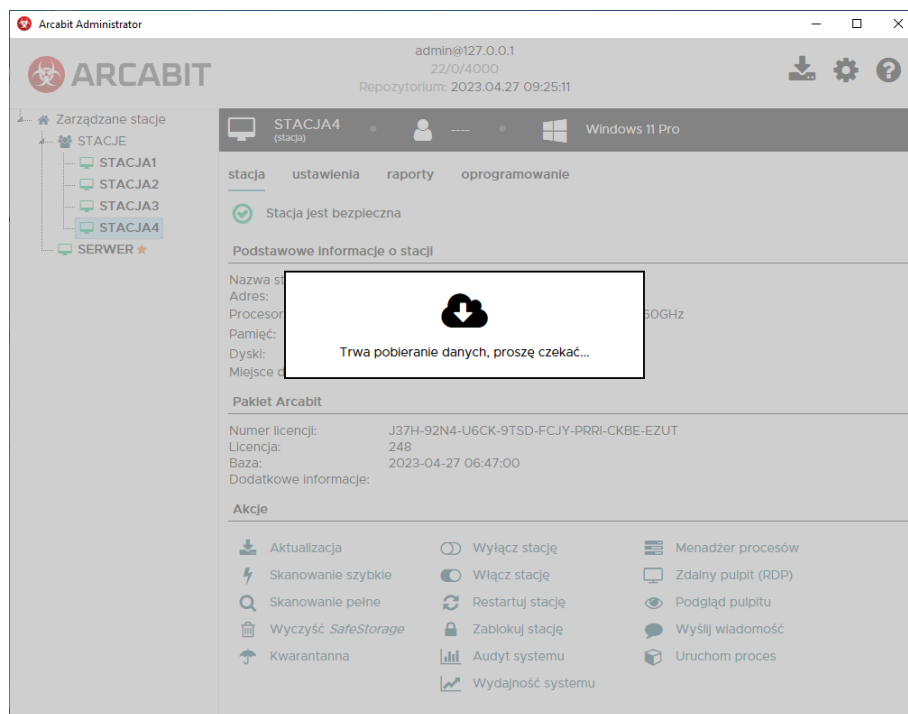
Arcabit Administrator

ARCABIT

admin@127.0.0.1
22/0/4000
Repozytorium: 2023.04.27 09:25:11

Zarządzane stacje
STACJE
STACJA1
STACJA2
STACJA3
STACJA4
SERWER

STACJA4
(stacja)
----
Windows 11 Pro

stacja ustawienia raporty oprogramowanie

Stacja jest bezpieczna

Podstawowe informacje o stacji

Nazwa st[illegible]
Adres:
Procesor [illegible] 60GHz
Pamięć:
Dyski:
Miejsce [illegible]

Trwa pobieranie danych, proszę czekać...

Pakiet Arcabit

Numer licencji: J37H-92N4-U6CK-9TSD-FCJY-PRRI-CKBE-EZUT
Licencja: 248
Baza: 2023-04-27 06:47:00
Dodatkowe informacje:

Akcje

Aktualizacja
Skanowanie szybkie
Skanowanie pełne
Wyczyść SafeStorage
Kwarantanna

Wyłącz stację
Włącz stację
Restartuj stację
Zablokuj stację
Audyt systemu
Wydajność systemu

Menadżer procesów
Zdalny pulpit (RDP)
Podgląd pulpitu
Wyślij wiadomość
Uruchom proces